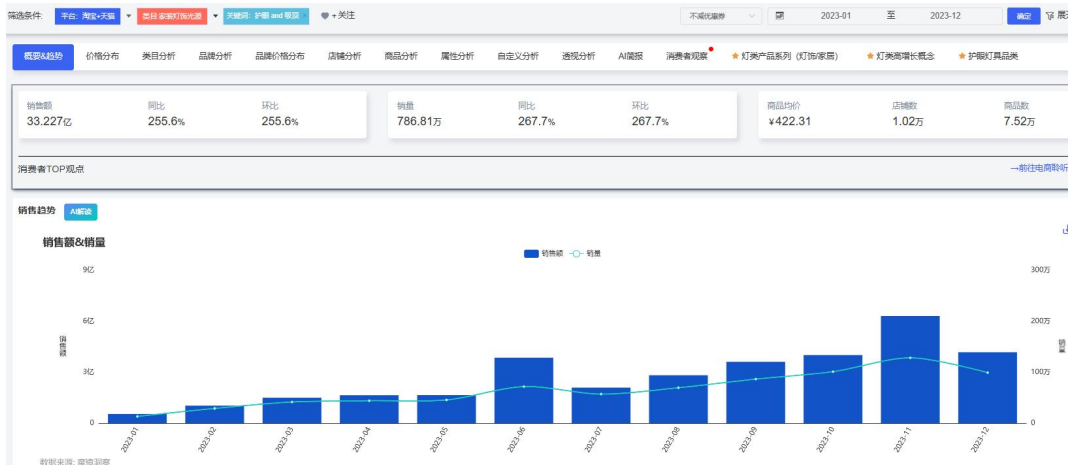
筛选条件: 平台: 淘宝+天猫 ▾ 类目:家居灯饰光源 ▾ 关键词: 护眼 and 照顶... ♥+关注

不减优惠券 2023-01 至 2023-12 确定 展开

概要&趋势 价格分布 类目分析 品牌分析 品牌价格分布 店铺分析 商品分析 属性分析 自定义分析 透视分析 AI简报 消费者观察 灯类产品系列（灯饰/家居） 灯类高增长概念 护眼灯具品类

销售额
33.227亿

同比
255.6%

环比
255.6%

销量
786.81万

同比
267.7%

环比
267.7%

商品均价
¥422.31

店铺数
1.02万

商品数
7.52万

消费者TOP观点

→前往电商聆听

销售趋势 AI解读

销售额&销量

销售额 销量

9亿
6亿
3亿
0

300万
200万
100万
0

销售额

销量

2023-01 2023-02 2023-03 2023-04 2023-05 2023-06 2023-07 2023-08 2023-09 2023-10 2023-11 2023-12

数据来源: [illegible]